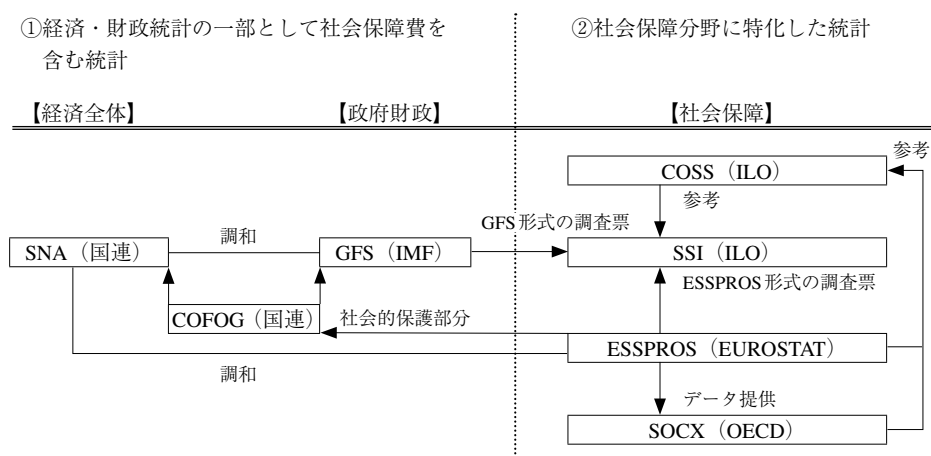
①経済・財政統計の一部として社会保障費を含む統計

②社会保障分野に特化した統計

【経済全体】

【政府財政】

【社会保障】

参考

COSS（ILO）

参考

GFS形式の調査票

調和

SNA（国連）

GFS（IMF）

SSI（ILO）

ESSPROS形式の調査票

COFOG（国連）

社会的保護部分

ESSPROS（EUROSTAT）

調和

データ提供

SOCX（OECD）